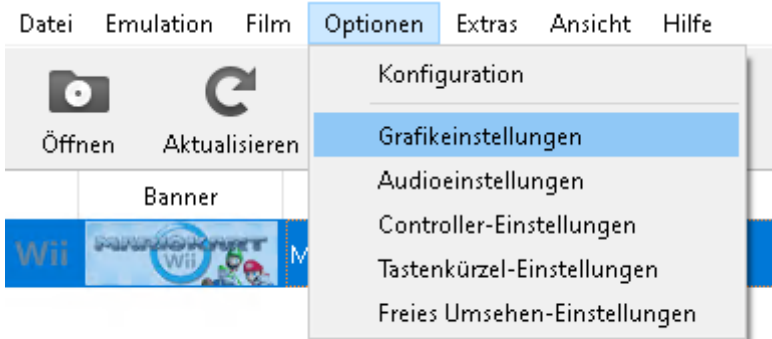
Datei Emulation Film Optionen Extras Ansicht Hilfe

Öffnen Aktualisieren

Banner

Wii MARIOKART Wii M

Konfiguration

Grafikeinstellungen

Audioeinstellungen

Controller-Einstellungen

Tastenkürzel-Einstellungen

Freies Umsehen-Einstellungen